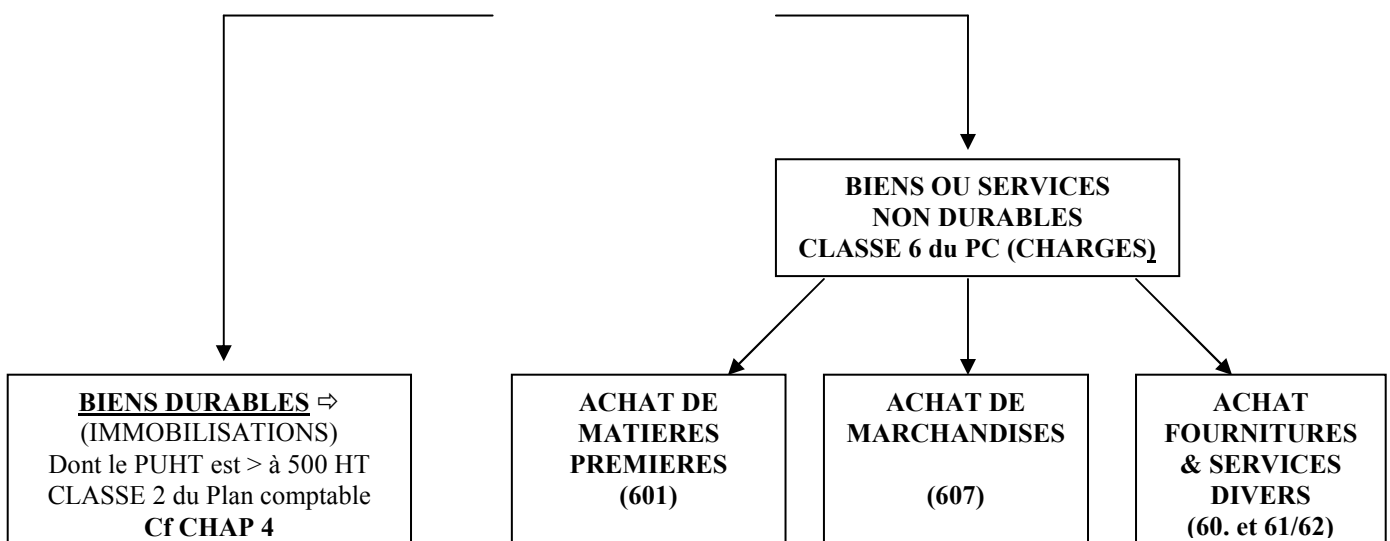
BIENS OU SERVICES NON DURABLES CLASSE 6 du PC (CHARGES)

BIENS DURABLES ⇨ (IMMOBILISATIONS) Dont le PUHT est > à 500 HT CLASSE 2 du Plan comptable Cf CHAP 4

ACHAT DE MATIERES PREMIERES (601)

ACHAT DE MARCHANDISES (607)

ACHAT FOURNITURES & SERVICES DIVERS (60. et 61/62)